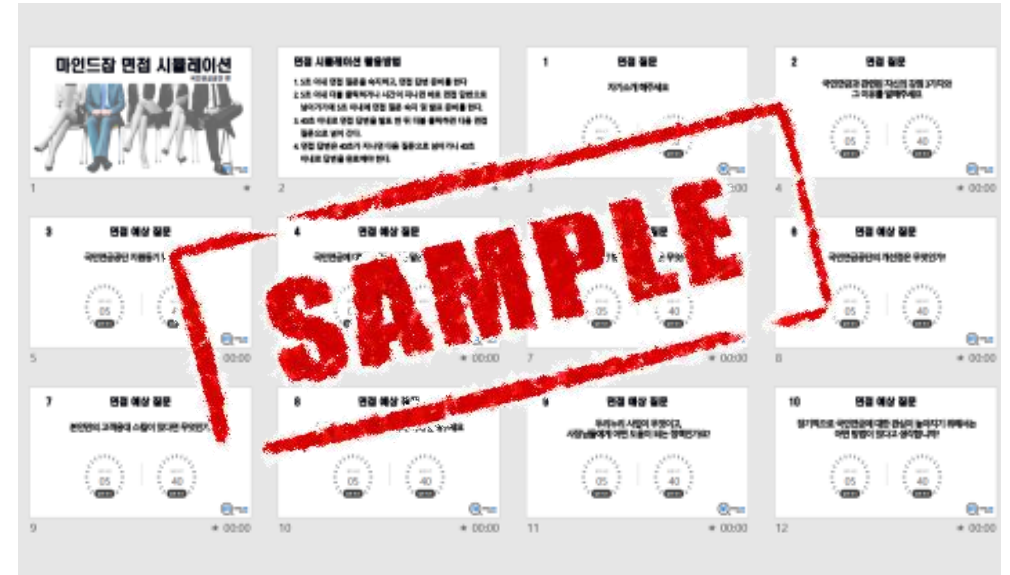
마인드잡 면접 시뮬레이션

1

면접 시뮬레이션 활용방법

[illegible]

2

1

면접 질문

자기소개 해주세요

05

40

3

00:00

2

면접 질문

국민연금과 관련된 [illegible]

05

40

4

00:00

3

면접 예상 질문

국민연금공단 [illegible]

05

5

00:00

4

면접 예상 질문

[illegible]

6

00:00

면접 예상 질문

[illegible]

05

40

7

00:00

6

면접 예상 질문

국민연금공단의 개선점은 무엇인가?

05

40

8

00:00

7

면접 예상 질문

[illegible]

05

40

9

00:00

8

면접 예상 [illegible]

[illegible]

05

40

10

00:00

9

면접 예상 질문

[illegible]

05

40

11

00:00

10

면접 예상 질문

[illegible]

05

40

12

00:00

SAMPLE